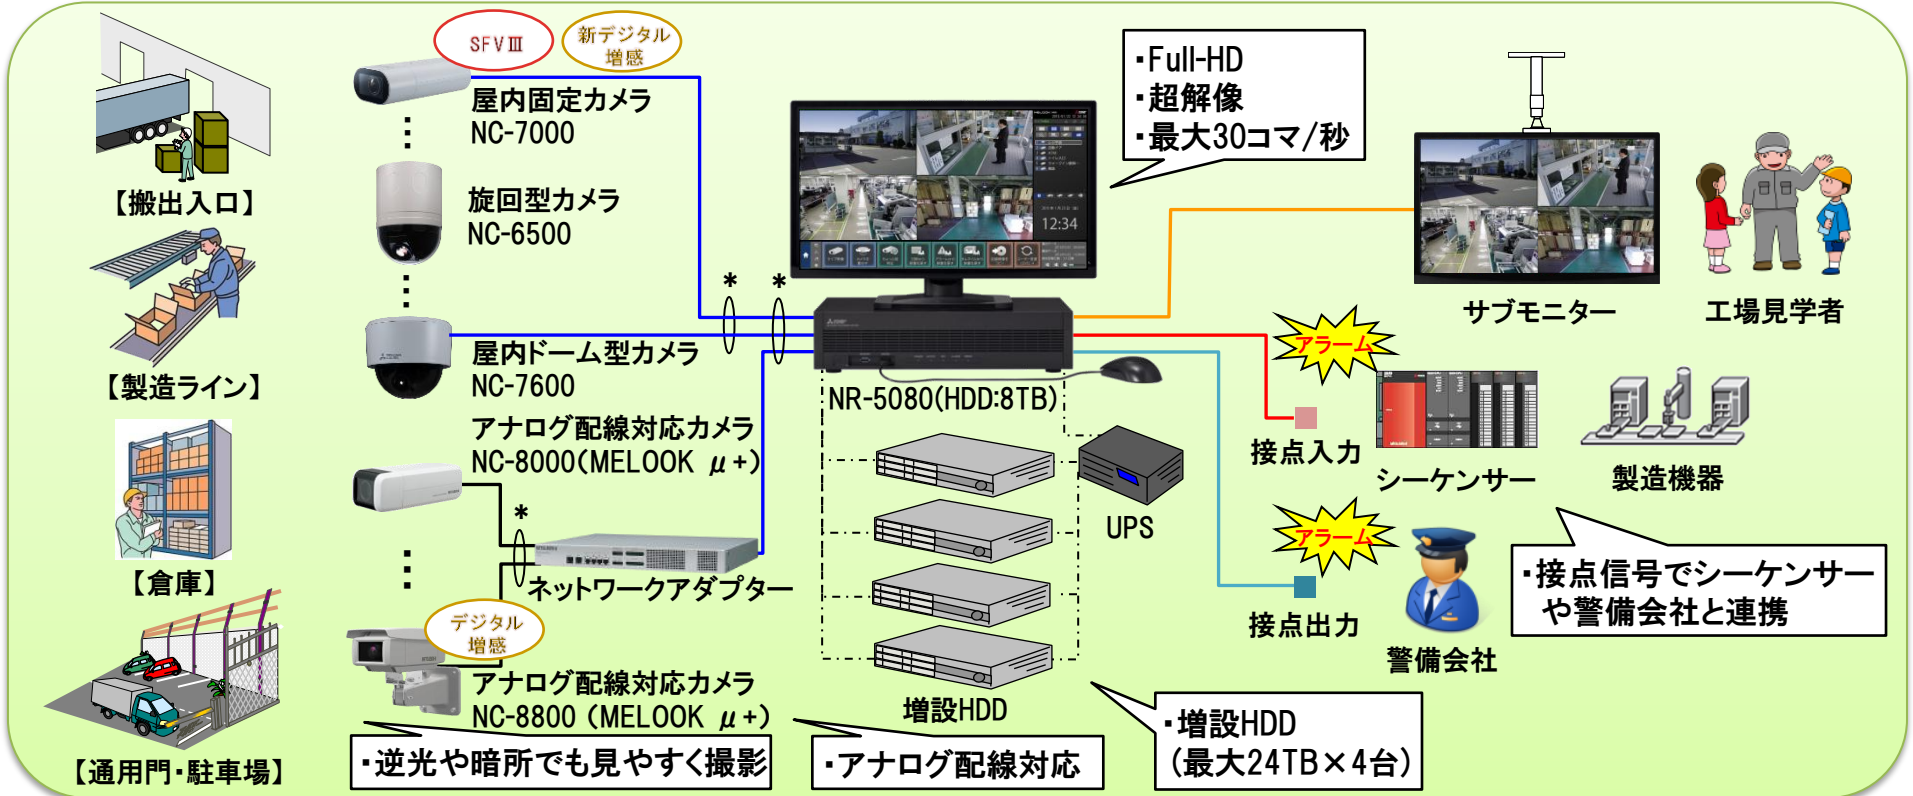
【搬出入口】

【製造ライン】

【倉庫】

【通用門・駐車場】

SFVⅢ

新デジタル増感

屋内固定カメラ
NC-7000

旋回型カメラ
NC-6500

屋内ドーム型カメラ
NC-7600

アナログ配線対応カメラ
NC-8000(MELOOK μ+)

*

*

*

ネットワークアダプター

デジタル増感

アナログ配線対応カメラ
NC-8800 (MELOOK μ+)

・逆光や暗所でも見やすく撮影

・アナログ配線対応

・Full-HD
・超解像
・最大30コマ/秒

12:34

NR-5080(HDD:8TB)

UPS

増設HDD

・増設HDD
(最大24TB×4台)

サブモニター

工場見学者

アラーム

接点入力

シーケンサー

製造機器

アラーム

接点出力

警備会社

・接点信号でシーケンサーや警備会社と連携